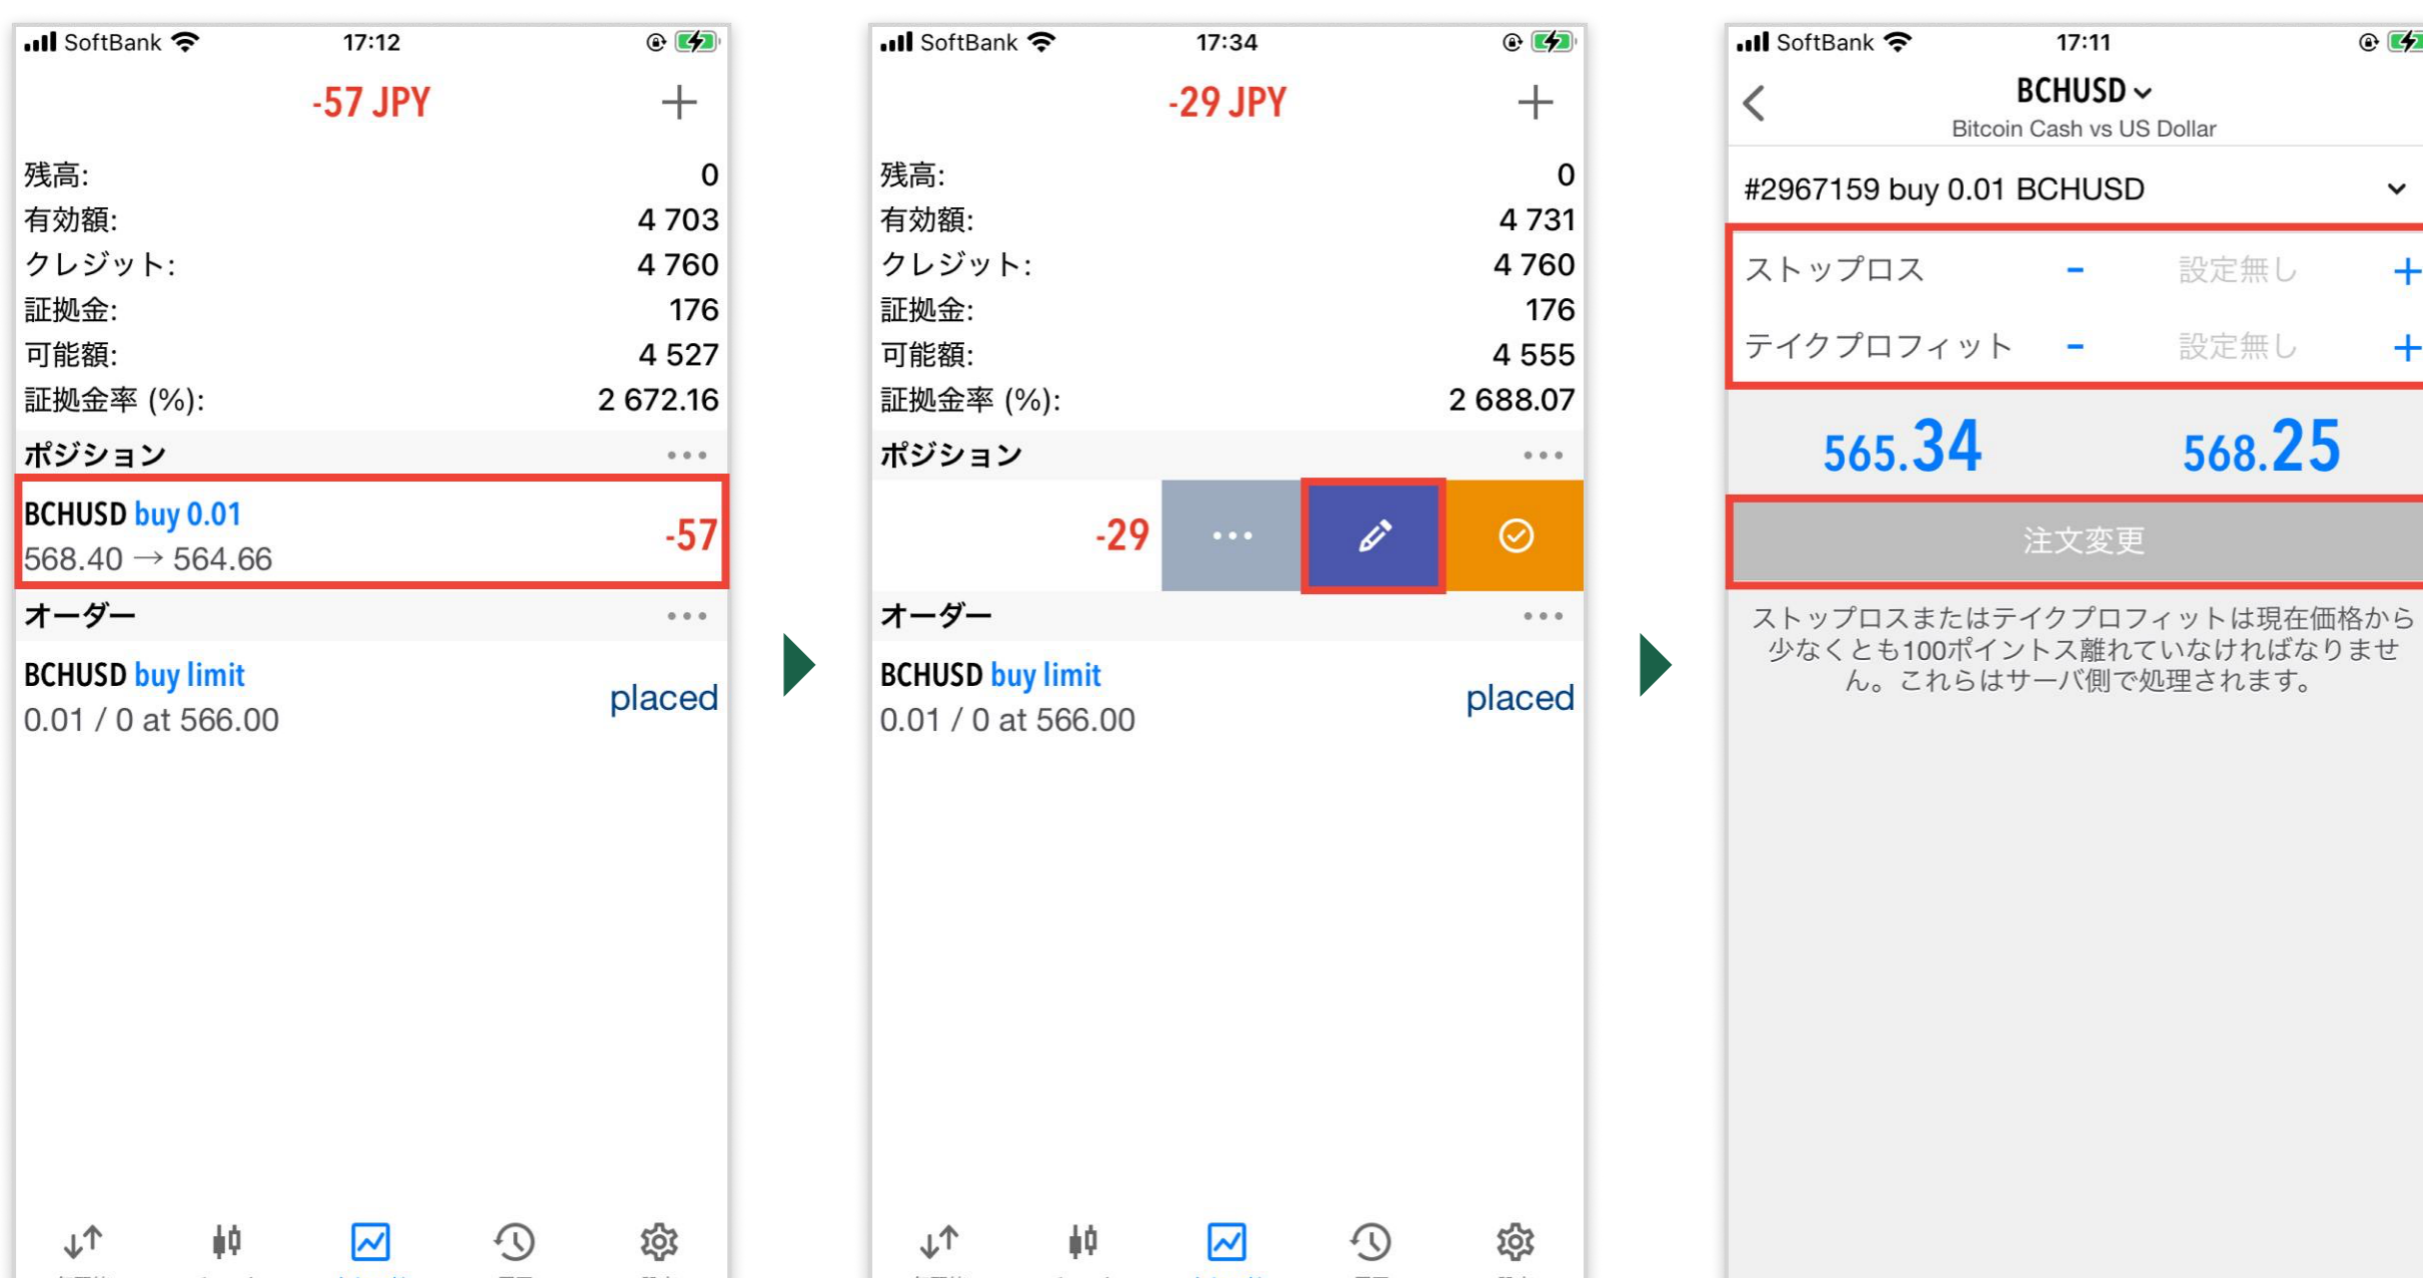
SoftBank 17:12

-57 JPY +

残高: 0
有効額: 4 703
クレジット: 4 760
証拠金: 176
可能額: 4 527
証拠金率 (%): 2 672.16

ポジション ...

BCHUSD buy 0.01
568.40 → 564.66 -57

オーダー ...

BCHUSD buy limit
0.01 / 0 at 566.00 placed

SoftBank 17:34

-29 JPY +

残高: 0
有効額: 4 731
クレジット: 4 760
証拠金: 176
可能額: 4 555
証拠金率 (%): 2 688.07

ポジション ...

-29 ...

オーダー ...

BCHUSD buy limit
0.01 / 0 at 566.00 placed

SoftBank 17:11

BCHUSD
Bitcoin Cash vs US Dollar

#2967159 buy 0.01 BCHUSD

ストップロス - 設定無し +
テイクプロフィット - 設定無し +

565.34 568.25

注文変更

ストップロスまたはテイクプロフィットは現在価格から少なくとも100ポイントス離れていなければなりません。これらはサーバ側で処理されます。